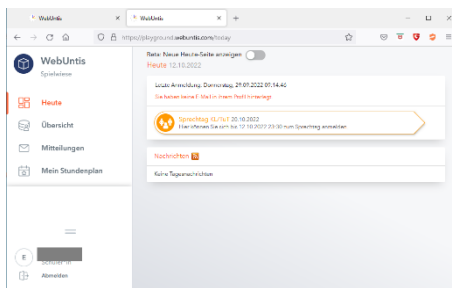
WebUntis × WebUntis × +

https://playground.webuntis.com/today

WebUntis
Spielwiese

Heute
Übersicht
Mitteilungen
Mein Stundenplan

Schüler*in
Abmelden

Beta: Neue Heute-Seite anzeigen
Heute 12.10.2022

Letzte Anmeldung: Donnerstag, 29.09.2022 01:14:40
Sie haben keine E-Mail in Ihrem Profil hinterlegt

Sprechtag 10/1&7 20.10.2022
Hier können Sie sich bis 12.10.2022 23:30 zum Sprechtag anmelden

Nachrichten

Keine Tagesnachrichten